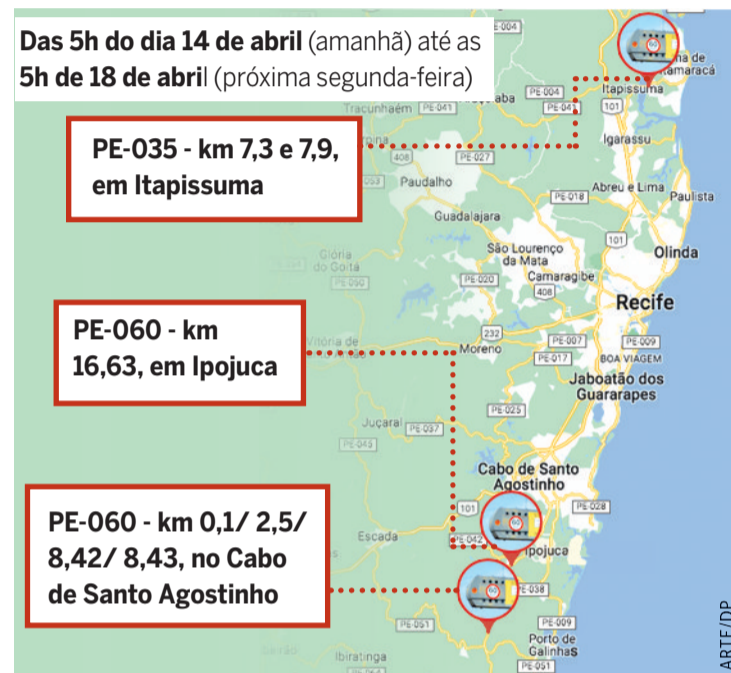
Das 5h do dia 14 de abril (amanhã) até as 5h de 18 de abril (próxima segunda-feira)

PE-035 - km 7,3 e 7,9, em Itapissuma

PE-060 - km 16,63, em Ipojuca

PE-060 - km 0,1/ 2,5/ 8,42/ 8,43, no Cabo de Santo Agostinho

PE-004
Itamaracá
Itapissuma
Tracunhaém
PE-041
Igarassu
406
PE-027
Paudalho
Abreu e Lima
PE-018
Paulista
Guadalajara
São Lourenço da Mata
Glória do Goitá
101
Olinda
PE-020
Camaragibe
408
Recife
PE-050
Vitória de Santo Antão
232
Moreno
PE-007
PE-009
PE-017
BOA VIAGEM
Jaboatão dos Guararapes
PE-025
Juçaral
PE-037
PE-045
Cabo de Santo Agostinho
101
PE-028
Escada
PE-042
Ipojuca
PE-038
PE-051
PE-009
Porto de Galinhas
Ibiratinga
PE-051
ARTE/DP